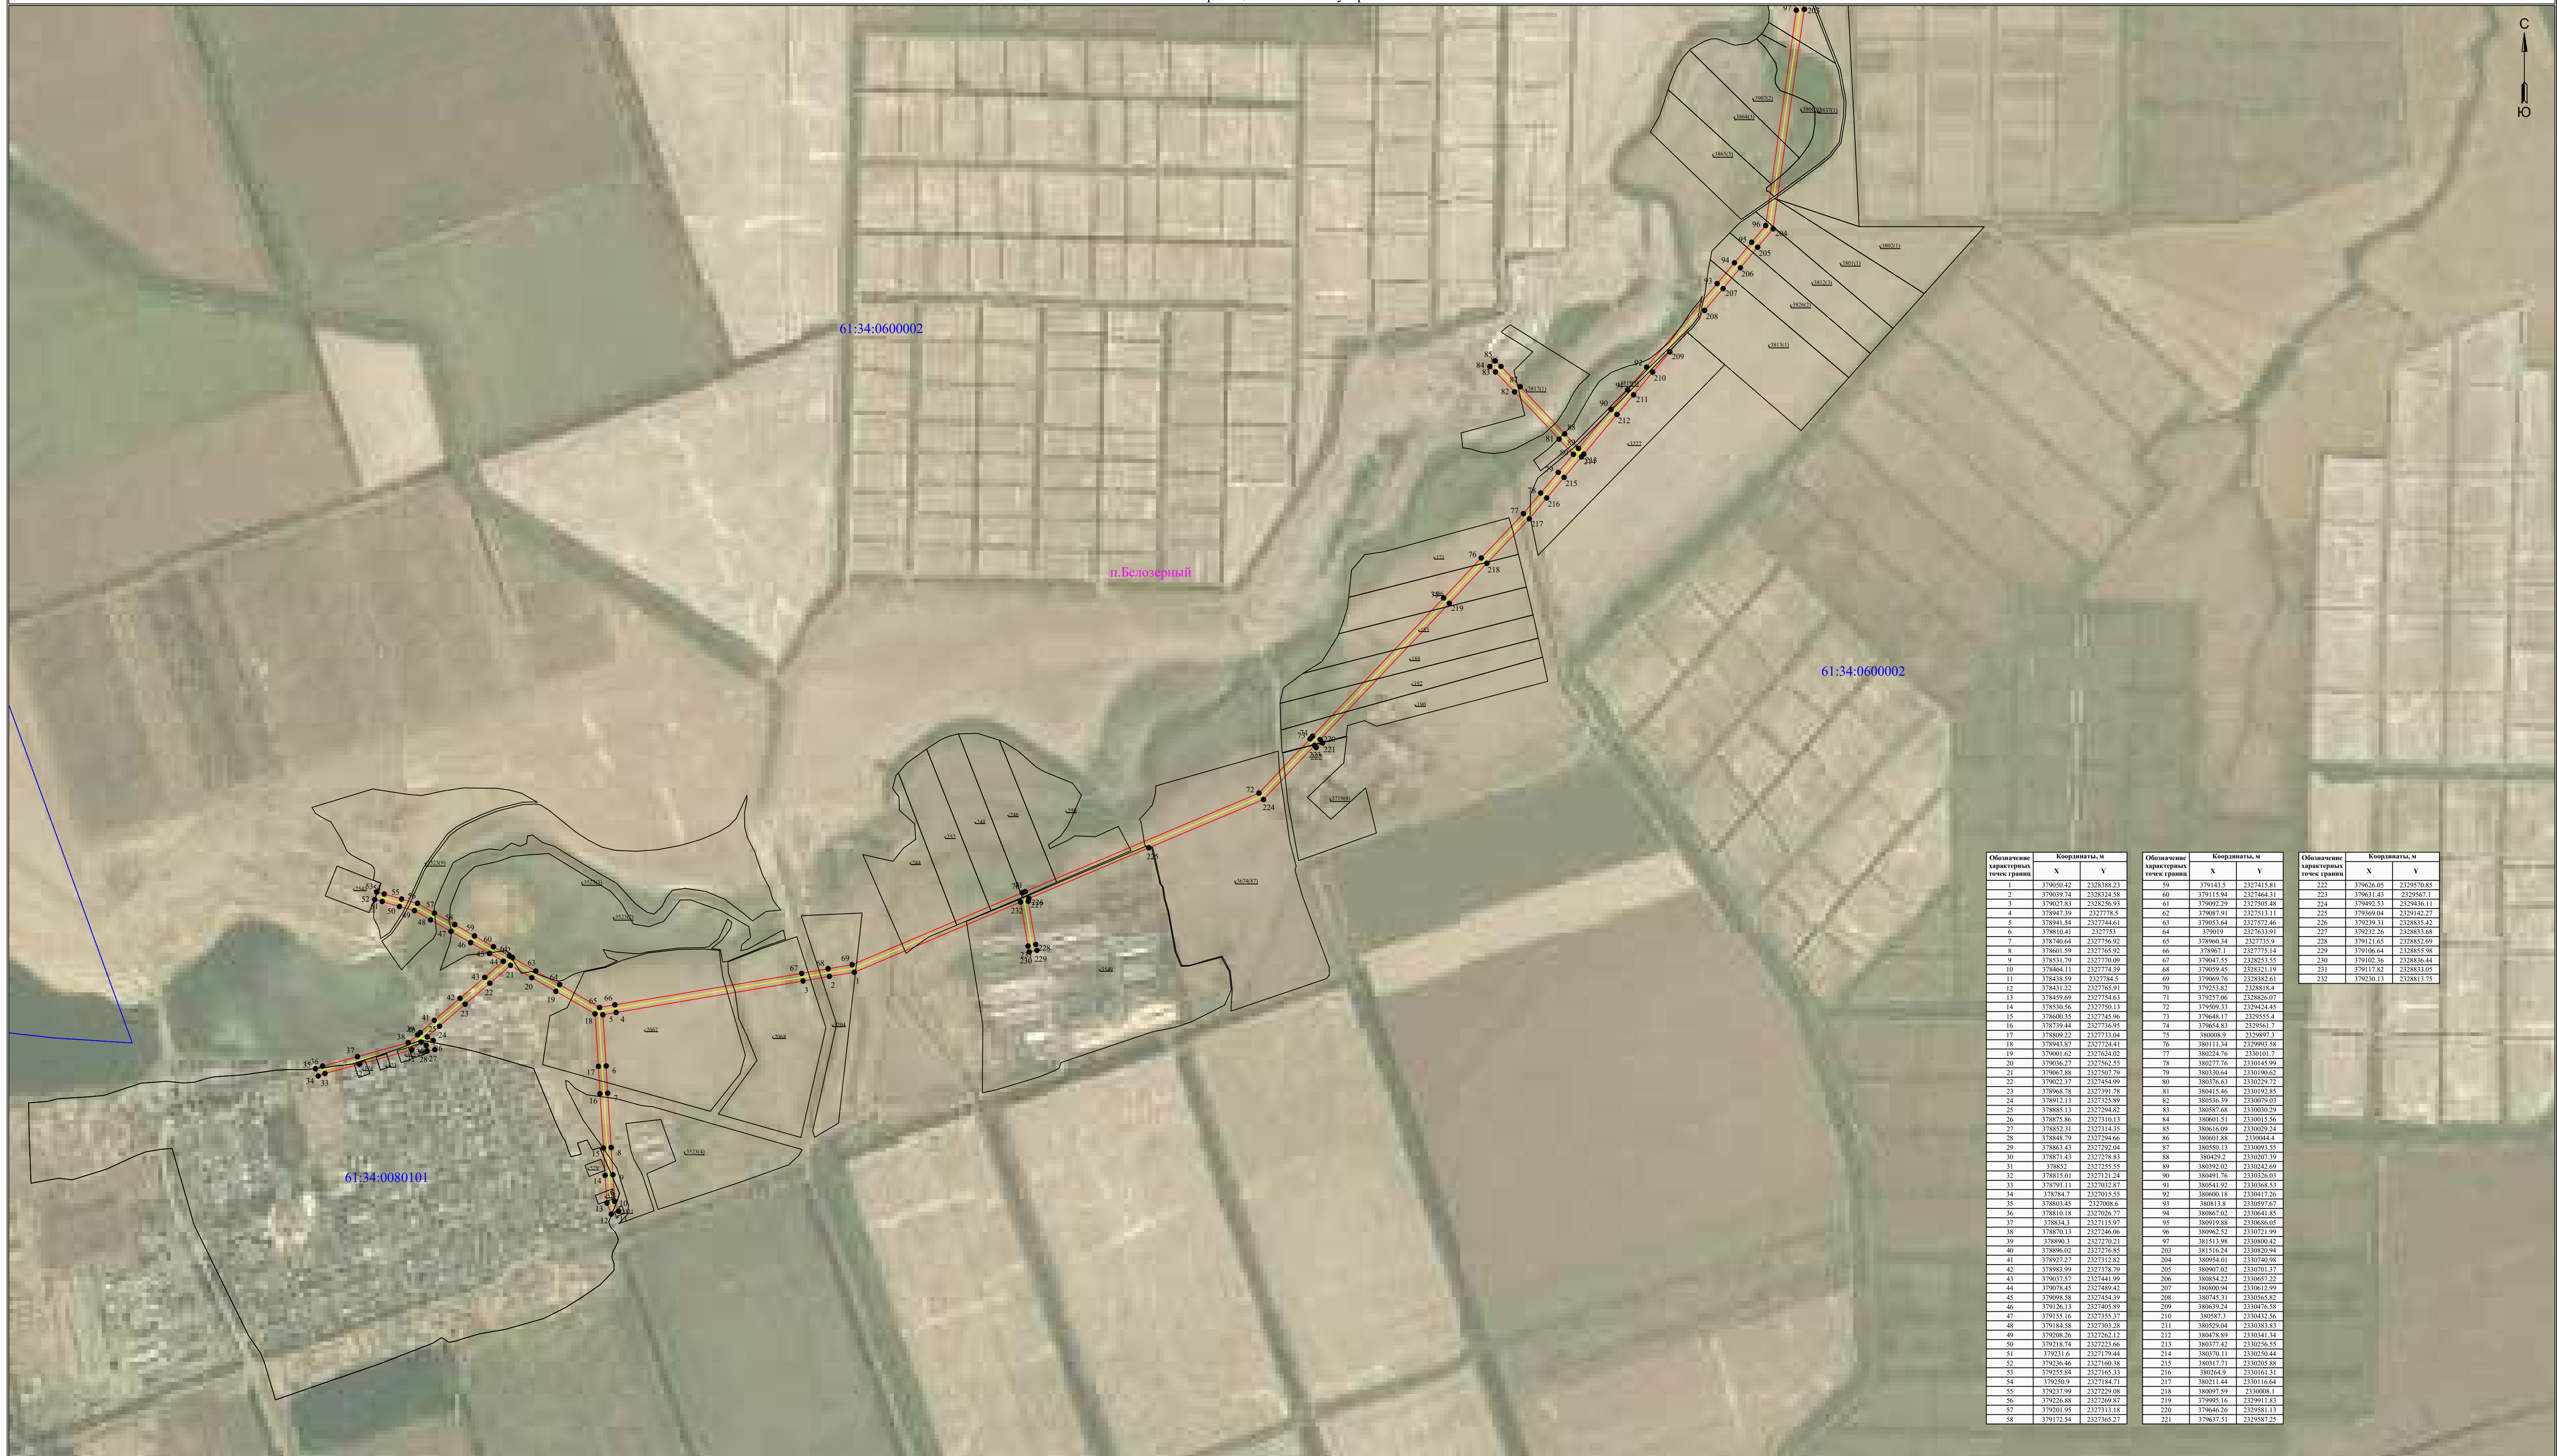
С
Ю

61:34:0600002

п.Белозерный

61:34:0600002

61:34:0080101

| Обозначение характерных точек границ | Координаты, м X | Y |
|---|---|---|
| 1 | 379050.42 | 2328388.23 |
| 2 | 379039.74 | 2328324.58 |
| 3 | 379027.83 | 2328256.93 |
| 4 | 378947.39 | 2327778.5 |
| 5 | 378941.54 | 2327744.61 |
| 6 | 378810.41 | 2327753 |
| 7 | 378740.64 | 2327756.92 |
| 8 | 378601.59 | 2327765.92 |
| 9 | 378531.79 | 2327770.09 |
| 10 | 378464.11 | 2327774.39 |
| 11 | 378438.59 | 2327784.5 |
| 12 | 378431.22 | 2327765.91 |
| 13 | 378459.69 | 2327754.63 |
| 14 | 378530.56 | 2327750.13 |
| 15 | 378600.35 | 2327745.96 |
| 16 | 378739.44 | 2327736.95 |
| 17 | 378809.22 | 2327733.04 |
| 18 | 378943.87 | 2327724.41 |
| 19 | 379001.62 | 2327624.02 |
| 20 | 379036.27 | 2327562.55 |
| 21 | 379067.88 | 2327507.79 |
| 22 | 379022.37 | 2327454.99 |
| 23 | 378968.78 | 2327391.78 |
| 24 | 378912.13 | 2327325.89 |
| 25 | 378885.13 | 2327294.82 |
| 26 | 378875.86 | 2327310.13 |
| 27 | 378852.31 | 2327314.35 |
| 28 | 378848.79 | 2327294.66 |
| 29 | 378863.43 | 2327292.04 |
| 30 | 378871.43 | 2327278.83 |
| 31 | 378852 | 2327255.55 |
| 32 | 378815.01 | 2327121.24 |
| 33 | 378791.11 | 2327032.87 |
| 34 | 378784.7 | 2327015.55 |
| 35 | 378803.45 | 2327008.6 |
| 36 | 378810.18 | 2327026.77 |
| 37 | 378834.3 | 2327115.97 |
| 38 | 378870.13 | 2327246.06 |
| 39 | 378890.3 | 2327270.21 |
| 40 | 378896.02 | 2327276.85 |
| 41 | 378927.27 | 2327312.82 |
| 42 | 378983.99 | 2327378.79 |
| 43 | 379037.57 | 2327441.99 |
| 44 | 379078.45 | 2327489.42 |
| 45 | 379098.58 | 2327454.39 |
| 46 | 379126.13 | 2327405.89 |
| 47 | 379155.16 | 2327355.37 |
| 48 | 379184.58 | 2327303.28 |
| 49 | 379208.26 | 2327262.12 |
| 50 | 379218.74 | 2327223.66 |
| 51 | 379231.6 | 2327179.44 |
| 52 | 379236.46 | 2327160.38 |
| 53 | 379255.84 | 2327165.33 |
| 54 | 379250.9 | 2327184.71 |
| 55 | 379237.99 | 2327229.08 |
| 56 | 379226.88 | 2327269.87 |
| 57 | 379201.95 | 2327313.18 |
| 58 | 379172.54 | 2327365.27 |

| Обозначение характерных точек границ | Координаты, м X | Y |
|---|---|---|
| 59 | 379143.5 | 2327415.81 |
| 60 | 379115.94 | 2327464.31 |
| 61 | 379092.29 | 2327505.48 |
| 62 | 379087.91 | 2327513.11 |
| 63 | 379053.64 | 2327572.46 |
| 64 | 379019 | 2327633.91 |
| 65 | 378960.34 | 2327735.9 |
| 66 | 378967.1 | 2327775.14 |
| 67 | 379047.55 | 2328253.55 |
| 68 | 379059.45 | 2328321.19 |
| 69 | 379069.76 | 2328382.61 |
| 70 | 379253.82 | 2328818.4 |
| 71 | 379257.06 | 2328826.07 |
| 72 | 379509.33 | 2329424.45 |
| 73 | 379648.17 | 2329555.4 |
| 74 | 379654.83 | 2329561.7 |
| 75 | 380008.9 | 2329897.3 |
| 76 | 380111.34 | 2329993.58 |
| 77 | 380224.76 | 2330101.7 |
| 78 | 380277.76 | 2330145.99 |
| 79 | 380330.64 | 2330190.62 |
| 80 | 380376.63 | 2330229.72 |
| 81 | 380415.46 | 2330192.85 |
| 82 | 380536.39 | 2330079.03 |
| 83 | 380587.68 | 2330030.29 |
| 84 | 380601.51 | 2330015.56 |
| 85 | 380616.09 | 2330029.24 |
| 86 | 380601.88 | 2330044.4 |
| 87 | 380550.13 | 2330093.55 |
| 88 | 380429.2 | 2330207.39 |
| 89 | 380392.02 | 2330242.69 |
| 90 | 380491.76 | 2330326.03 |
| 91 | 380541.92 | 2330368.53 |
| 92 | 380600.18 | 2330417.26 |
| 93 | 380813.8 | 2330597.67 |
| 94 | 380867.02 | 2330641.85 |
| 95 | 380919.88 | 2330686.05 |
| 96 | 380962.52 | 2330721.99 |
| 97 | 381513.98 | 2330800.42 |
| 203 | 381516.24 | 2330820.94 |
| 204 | 380954.01 | 2330740.98 |
| 205 | 380907.02 | 2330701.37 |
| 206 | 380854.22 | 2330657.22 |
| 207 | 380800.94 | 2330612.99 |
| 208 | 380745.31 | 2330565.82 |
| 209 | 380639.24 | 2330476.58 |
| 210 | 380587.3 | 2330432.56 |
| 211 | 380529.04 | 2330383.83 |
| 212 | 380478.89 | 2330341.34 |
| 213 | 380377.42 | 2330256.55 |
| 214 | 380370.11 | 2330250.44 |
| 215 | 380317.71 | 2330205.88 |
| 216 | 380264.9 | 2330161.31 |
| 217 | 380211.44 | 2330116.64 |
| 218 | 380097.59 | 2330008.1 |
| 219 | 379995.16 | 2329911.83 |
| 220 | 379646.26 | 2329581.13 |
| 221 | 379637.51 | 2329587.25 |

| Обозначение характерных точек границ | Координаты, м X | Y |
|---|---|---|
| 222 | 379626.05 | 2329570.85 |
| 223 | 379631.43 | 2329567.1 |
| 224 | 379492.53 | 2329436.11 |
| 225 | 379369.04 | 2329142.27 |
| 226 | 379239.31 | 2328835.42 |
| 227 | 379232.26 | 2328833.68 |
| 228 | 379121.65 | 2328852.69 |
| 229 | 379106.64 | 2328855.98 |
| 230 | 379102.36 | 2328836.44 |
| 231 | 379117.82 | 2328833.05 |
| 232 | 379230.13 | 2328813.75 |